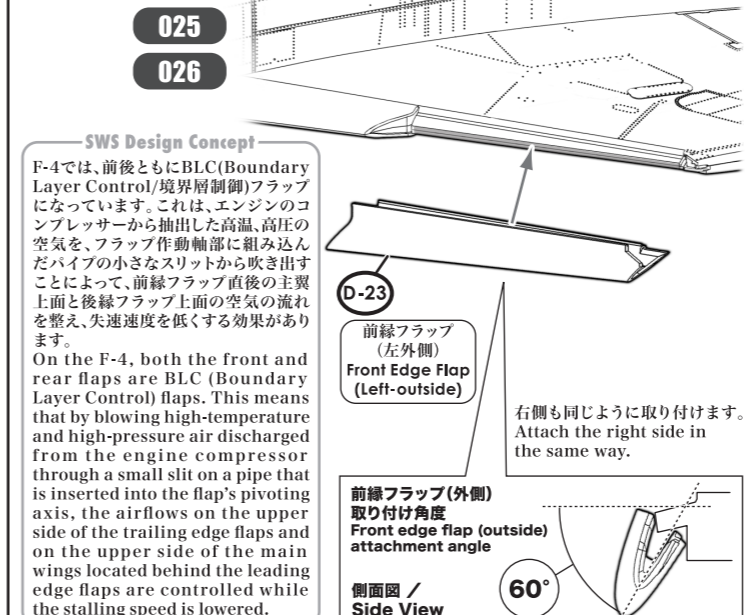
025

026

SWS Design Concept

F-4では、前後ともにBLC(Boundary Layer Control/境界層制御)フラップになっています。これは、エンジンのコンプレッサーから抽出した高温、高圧の空気を、フラップ作動軸部に組み込んだパイプの小さなスリットから吹き出すことによって、前縁フラップ直後の主翼上面と後縁フラップ上面の空気の流れを整え、失速速度を低くする効果があります。
On the F-4, both the front and rear flaps are BLC (Boundary Layer Control) flaps. This means that by blowing high-temperature and high-pressure air discharged from the engine compressor through a small slit on a pipe that is inserted into the flap's pivoting axis, the airflows on the upper side of the trailing edge flaps and on the upper side of the main wings located behind the leading edge flaps are controlled while the stalling speed is lowered.

D-23

前縁フラップ
(左外側)
Front Edge Flap
(Left-outside)

右側も同じように取り付けます。
Attach the right side in the same way.

前縁フラップ(外側)
取り付け角度
Front edge flap (outside) attachment angle

側面図 /
Side View

60°